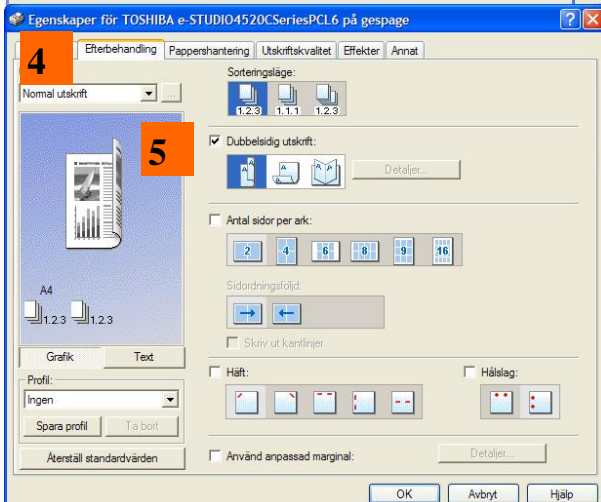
Egenskaper för TOSHIBA e-STUDIO4520CSeriesPCL6 på gespage

4

Efterbehandling | Pappershantering | Utskriftskvalitet | Effekter | Annat

Normal utskrift

Sorteringsläge:

1.2.3 1.1.1 1.2.3

5

Dubbelsidig utskrift:

Detaljer...

Antal sidor per ark:

2 4 6 8 9 16

Sidordningsföljd:

Skriv ut kantlinjer

A4

1.2.3 1.2.3

Grafik | Text

Profil:

Ingen

Spara profil | Ta bort

Återställ standardvärden

Häft:

Hålslag:

Använd anpassad marginal:

Detaljer...

OK | Avbryt | Hjälp